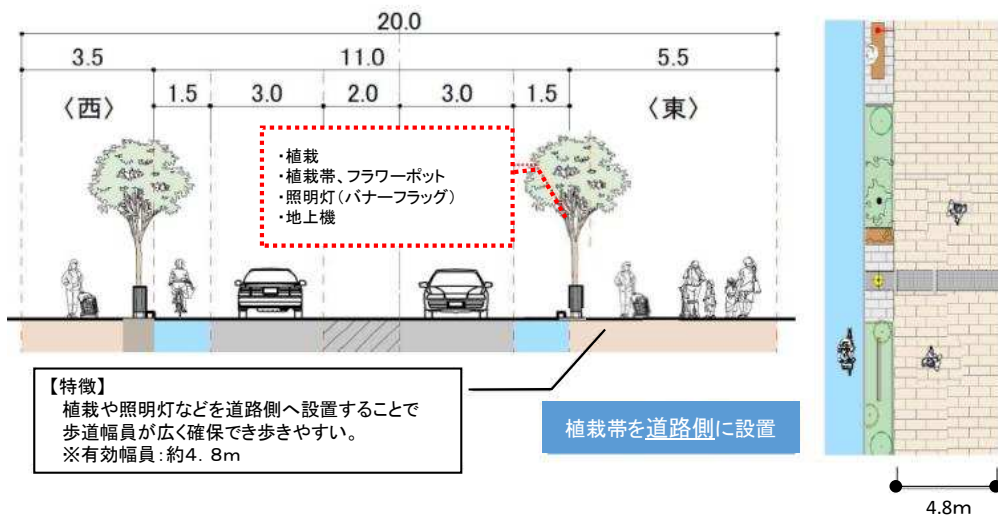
20.0

3.5

11.0

5.5

1.5

3.0

2.0

3.0

1.5

〈西〉

〈東〉

・植栽
・植栽帯、フラワーポット
・照明灯（バナーフラッグ）
・地上機

【特徴】
植栽や照明灯などを道路側へ設置することで歩道幅員が広く確保でき歩きやすい。
※有効幅員：約4．8m

植栽帯を道路側に設置

4.8m